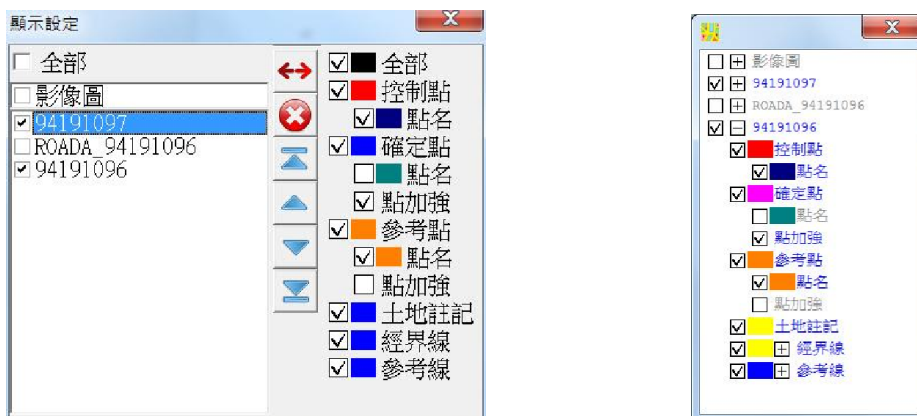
顯示設定

全部
影像圖
94191097
ROADA_94191096
94191096

全部
控制點
點名
確定點
點名
點加強
參考點
點名
點加強
土地註記
經界線
參考線

影像圖
94191097
ROADA_94191096
94191096
控制點
點名
確定點
點名
點加強
參考點
點名
點加強
土地註記
經界線
參考線